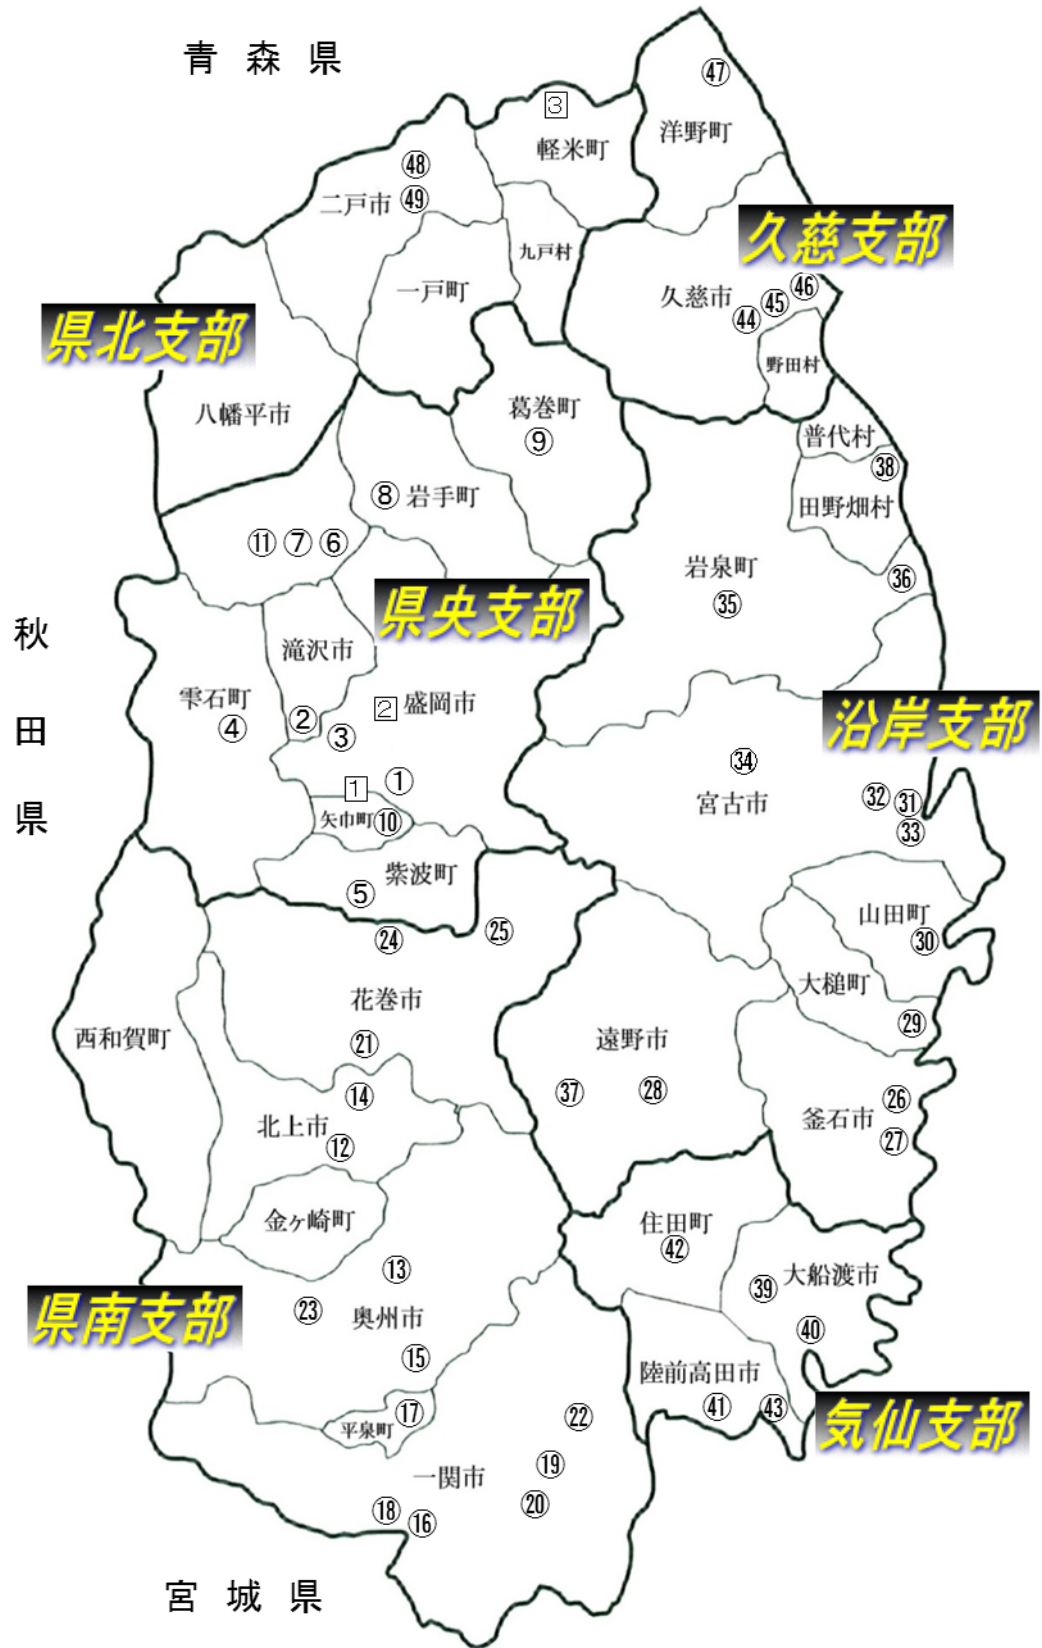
青 森 県

3 軽米町

47 洋野町

48 二戸市 49

九戸村

久慈支部

久慈市 46 45 44

野田村

県北支部

一戸町

八幡平市

葛巻町 9

普代村 38

田野畑村

8 岩手町

11 7 6

岩泉町 35

36

県央支部

秋 田 県

滝沢市

雫石町 4

2 3

2 盛岡市

沿岸支部

34

宮古市

32 31 33

1 1

矢巾町 10

紫波町 5

24 25

山田町 30

大槌町

29

花巻市

西和賀町

21

遠野市

37 28

14

北上市 12

26

釜石市

27

金ヶ崎町

住田町 42

13

大船渡市

39

県南支部

23 奥州市

40

15

陸前高田市

41 43

気仙支部

平泉町 17

22

19

一関市

20

18 16

宮 城 県